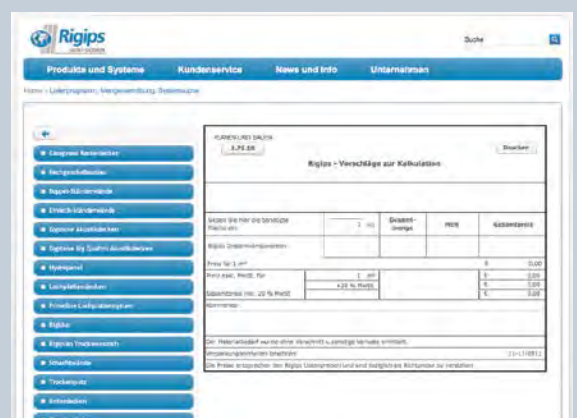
Rigips

Suche

Produkte und Systeme | Kundenservice | News und Info | Unternehmen

Home › Lieferprogramm, Mengenermittlung, Systemsuche

Rigips - Vorschläge zur Kalkulation

Drucken

3.75.18

| Geben Sie hier die benötigte Fläche ein: | 1 m² | Gesamt-menge | ME | Gesamtpreis |
|---|---|---|---|---|
| Rigips Unternehmerpreis | | | | |
| Preis für 1 m² | | | € | 0,00 |
| Preis exkl. MwSt. für | 1 m² | | € | 0,00 |
| | +20 % MwSt. | | € | 0,00 |
| Gesamtpreis inkl. 20 % MwSt. | | | € | 0,00 |
| Kommentar | | | | |

Der Materialbedarf wurde ohne Verschnitt u. sonstige Verluste ermittelt.

Verarbeitungszeitrichtwert:

Die Preise entsprechen den Rigips Unternehmerpreisen und sind unverbindlich.

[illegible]